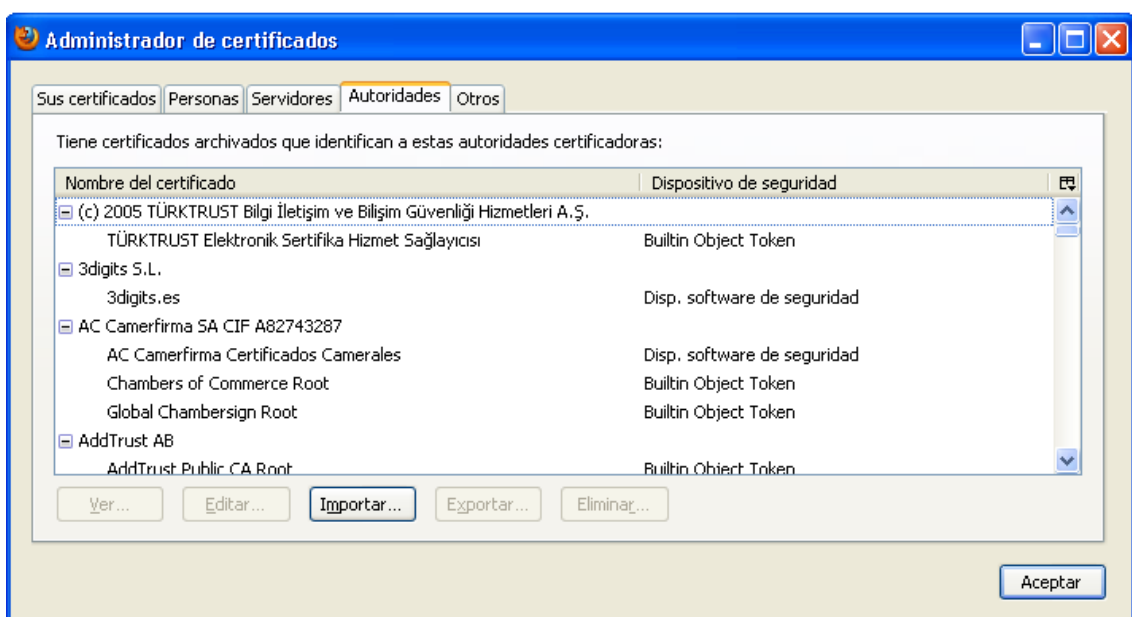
Administrador de certificados

Sus certificados | Personas | Servidores | Autoridades | Otros

Tiene certificados archivados que identifican a estas autoridades certificadoras:

| Nombre del certificado | Dispositivo de seguridad |
|---|---|
| ⊟ (c) 2005 TÜRKTRUST Bilgi İletişim ve Bilişim Güvenliği Hizmetleri A.Ş. | |
| TÜRKTRUST Elektronik Sertifika Hizmet Sağlayıcısı | Builtin Object Token |
| ⊟ 3digits S.L. | |
| 3digits.es | Disp. software de seguridad |
| ⊟ AC Camerfirma SA CIF A82743287 | |
| AC Camerfirma Certificados Camerales | Disp. software de seguridad |
| Chambers of Commerce Root | Builtin Object Token |
| Global Chambersign Root | Builtin Object Token |
| ⊟ AddTrust AB | |
| AddTrust Public CA Root | Builtin Object Token |

Ver... | Editar... | Importar... | Exportar... | Eliminar...

Aceptar